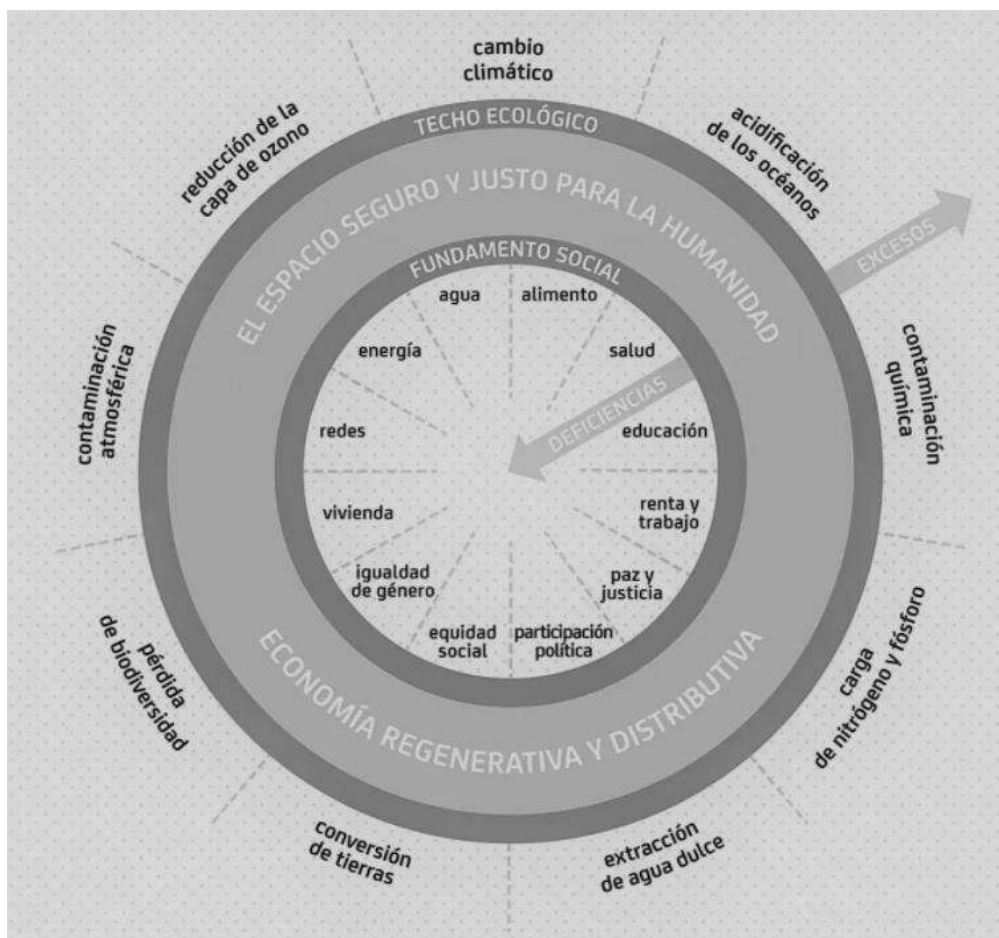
cambio climático

acidificación de los océanos

contaminación química

carga de nitrógeno y fósforo

extracción de agua dulce

conversión de tierras

pérdida de biodiversidad

contaminación atmosférica

reducción de la capa de ozono

TECHO ECOLÓGICO

EL ESPACIO SEGURO Y JUSTO PARA LA HUMANIDAD

EXCESOS

FUNDAMENTO SOCIAL

agua

alimento

salud

educación

renta y trabajo

paz y justicia

participación política

equidad social

igualdad de género

vivienda

redes

energía

DEFICIENCIAS

ECONOMÍA REGENERATIVA Y DISTRIBUTIVA